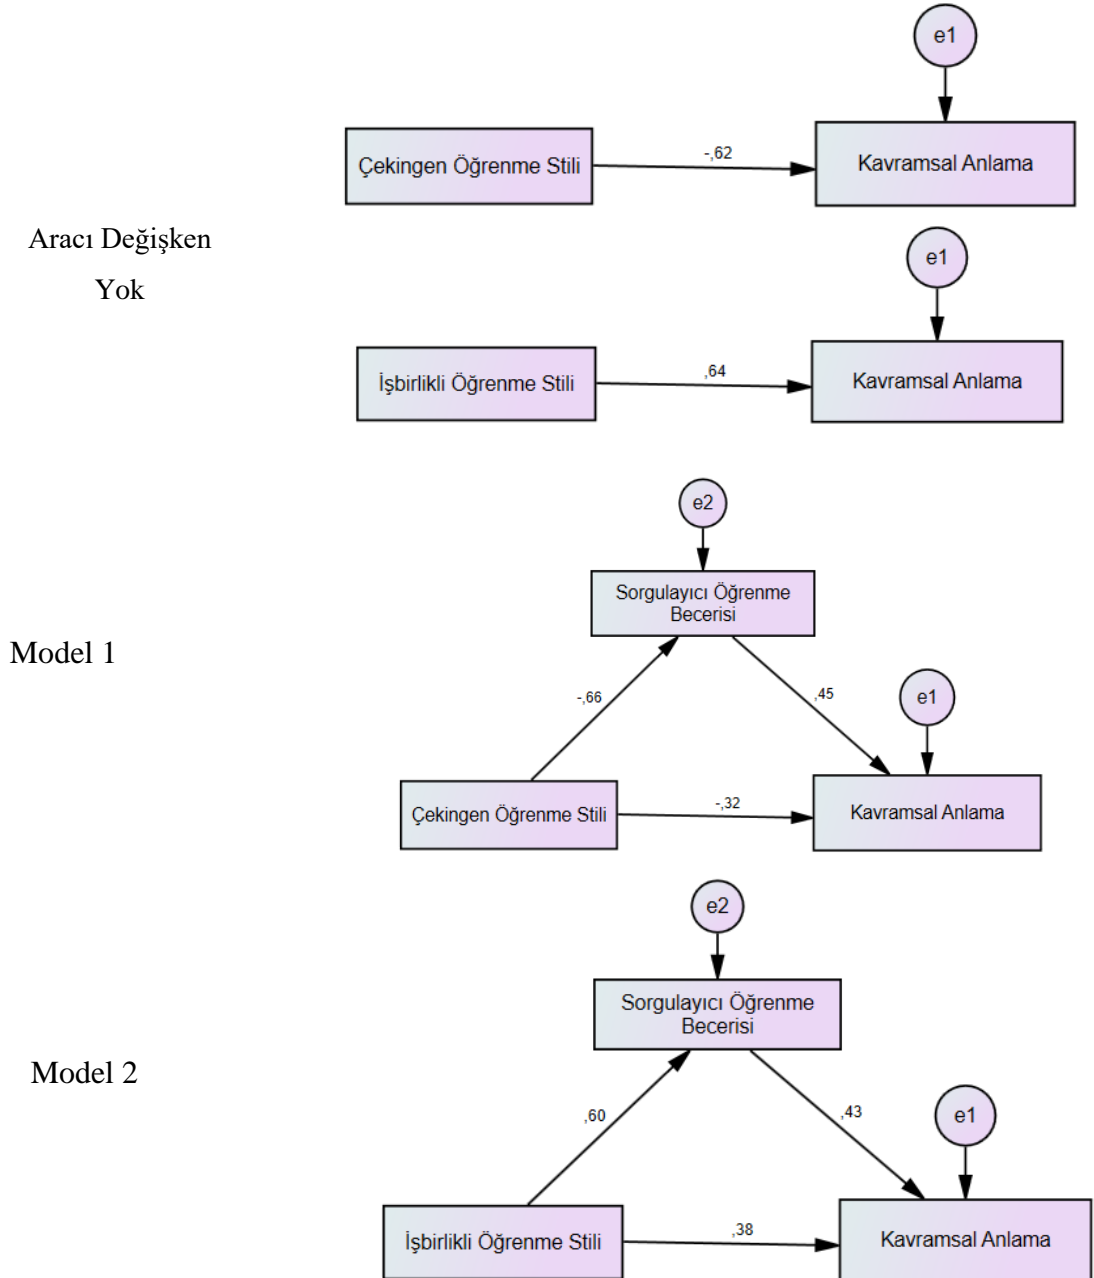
e1

Çekingen Öğrenme Stili

-,62

Kavramsal Anlama

Aracı Değişken Yok

e1

İşbirlikli Öğrenme Stili

,64

Kavramsal Anlama

e2

Sorgulayıcı Öğrenme Becerisi

Model 1

-,66

,45

e1

Çekingen Öğrenme Stili

-,32

Kavramsal Anlama

e2

Sorgulayıcı Öğrenme Becerisi

Model 2

,60

,43

e1

İşbirlikli Öğrenme Stili

,38

Kavramsal Anlama